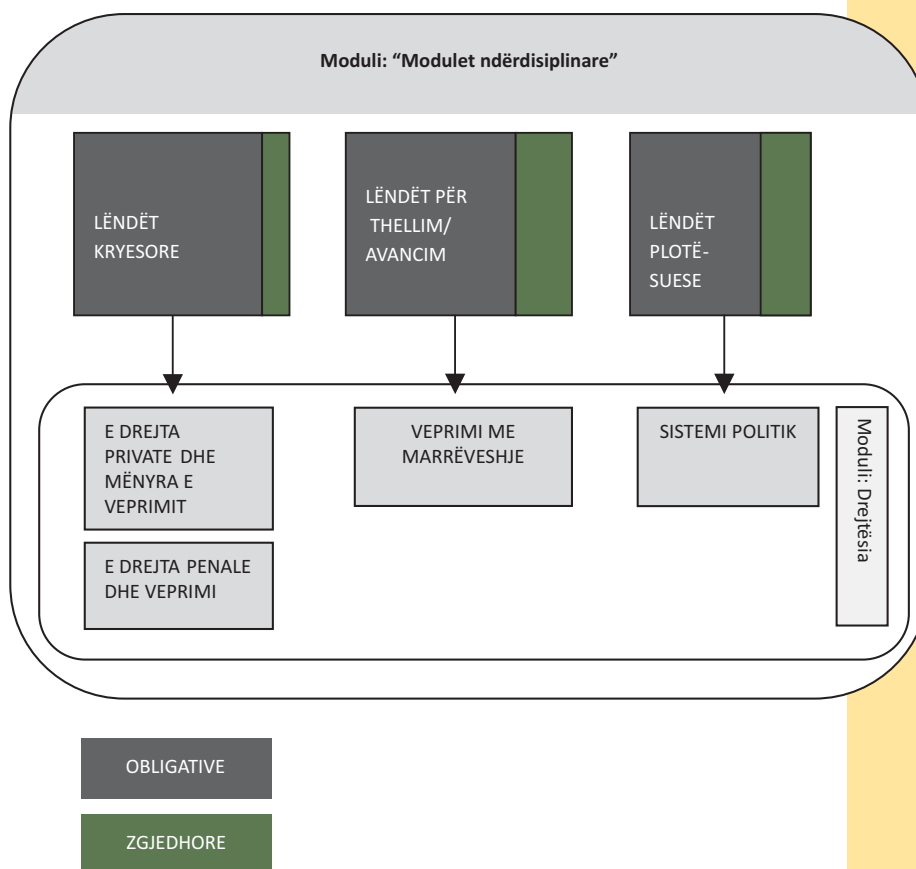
Moduli: “Modulet ndërdisiplinare”

LËNDËT KRYESORE

LËNDËT PËR THELLIM/ AVANCIM

LËNDËT PLOTË-SUESE

E DREJTA PRIVATE DHE MËNYRA E VEPRIMIT

E DREJTA PENALE DHE VEPRIMI

VEPRIMI ME MARRËVESHJE

SISTEMI POLITIK

Moduli: Drejtësia

OBLIGATIVE

ZGJEDHORE